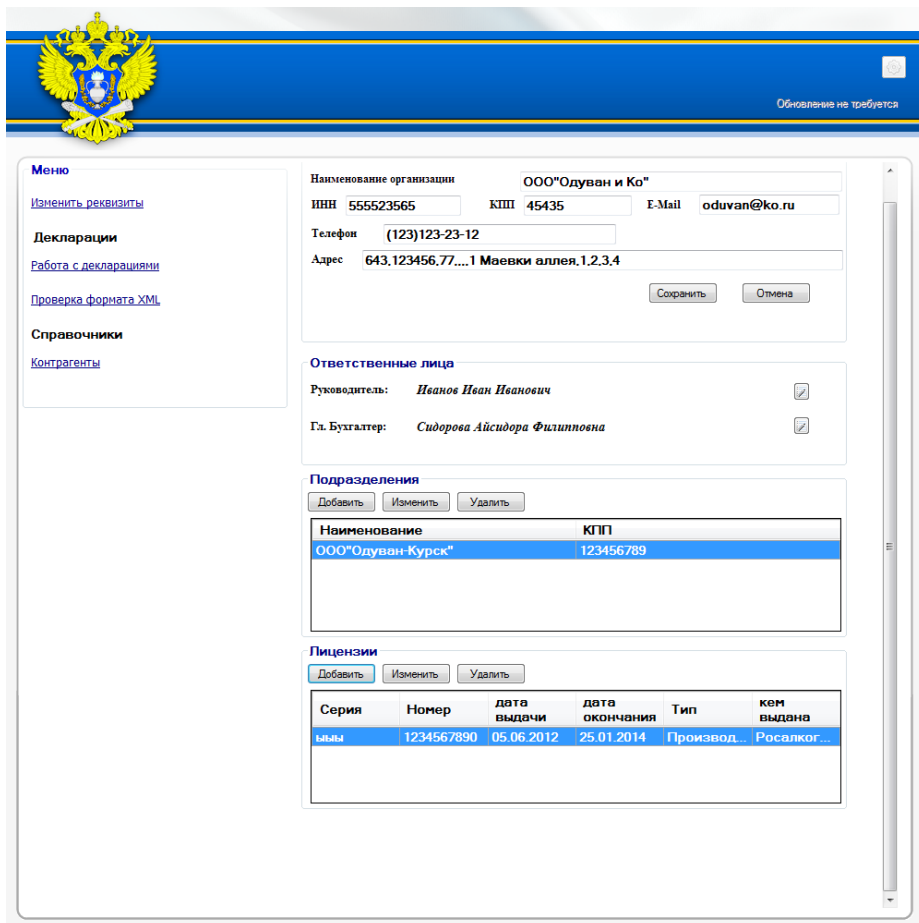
Обновление не требуется

Меню

Изменить реквизиты

Декларации

Работа с декларациями

Проверка формата XML

Справочники

Контрагенты

Наименование организации ООО"Одуван и Ко"

ИНН 555523565 КПП 45435 E-Mail oduvan@ko.ru

Телефон (123)123-23-12

Адрес 643,123456,77,,,,1 Маевки аллея,1,2,3,4

Сохранить Отмена

Ответственные лица

Руководитель: Иванов Иван Иванович

Гл. Бухгалтер: Сидорова Айсидора Филипповна

Подразделения

Добавить Изменить Удалить

| Наименование | КПП |
|---|---|
| ООО"Одуван-Курск" | 123456789 |

Лицензии

Добавить Изменить Удалить

| Серия | Номер | дата выдачи | дата окончания | Тип | кем выдана |
|---|---|---|---|---|---|
| ыыы | 1234567890 | 05.06.2012 | 25.01.2014 | Производ... | Росалкогол... |